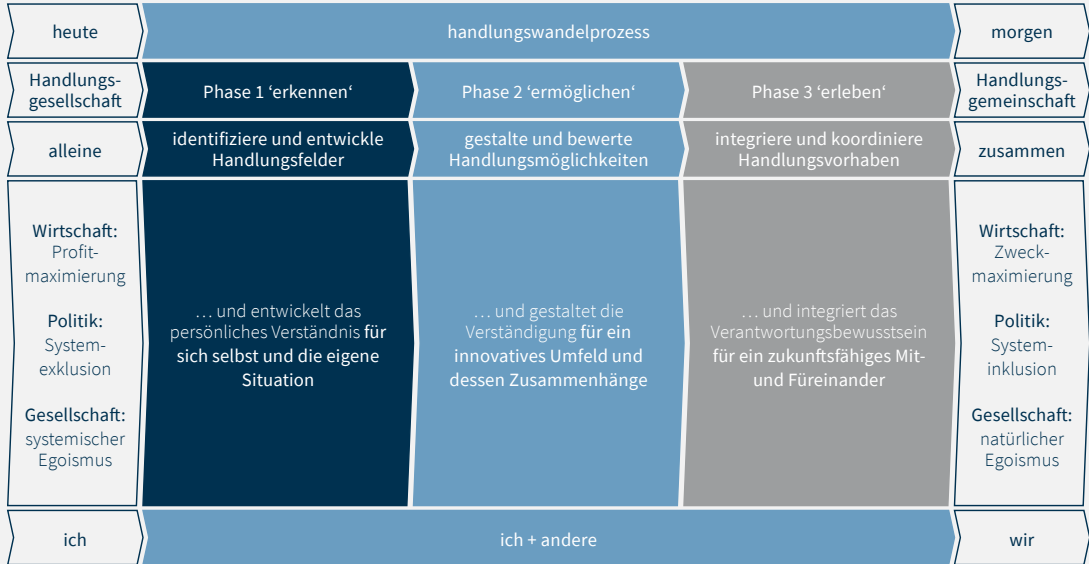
heute

handlungswandelprozess

morgen

Handlungsgesellschaft

Phase 1 'erkennen'

Phase 2 'ermöglichen'

Phase 3 'erleben'

Handlungsgemeinschaft

alleine

identifiziere und entwickle Handlungsfelder

gestalte und bewerte Handlungsmöglichkeiten

integriere und koordiniere Handlungsvorhaben

zusammen

Wirtschaft: Profitmaximierung

Politik: Systemexklusion

Gesellschaft: systemischer Egoismus

… und entwickelt das persönliches Verständnis für sich selbst und die eigene Situation

… und gestaltet die Verständigung für ein innovatives Umfeld und dessen Zusammenhänge

… und integriert das Verantwortungsbewusstsein für ein zukunftsfähiges Mit- und Füreinander

Wirtschaft: Zweckmaximierung

Politik: Systeminklusion

Gesellschaft: natürlicher Egoismus

ich

ich + andere

wir